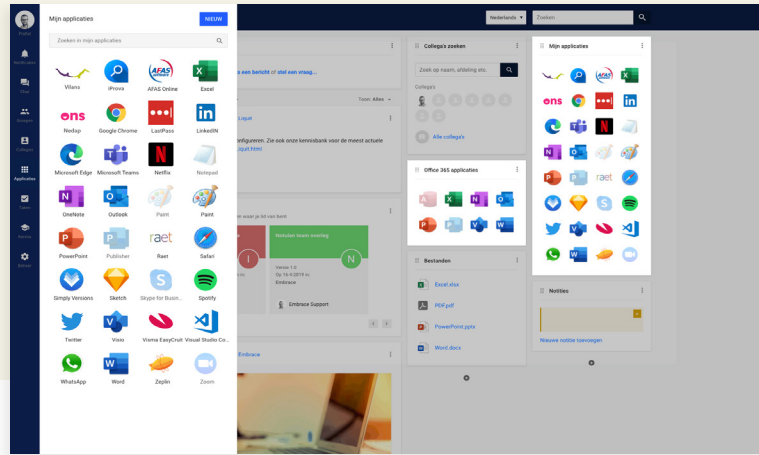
Mijn applicaties
NIEUW
Zoeken in mijn applicaties

Vilans
iProva
AFAS Online
Excel
Nedap
Google Chrome
LastPass
LinkedIN
Microsoft Edge
Microsoft Teams
Netflix
Notepad
OneNote
Outlook
Paint
Paint
PowerPoint
Publisher
Raet
Safari
Simply Versions
Sketch
Skype for Busin...
Spotify
Twitter
Visio
Visma EasyCruit
Visual Studio Co...
WhatsApp
Word
Zeplin
Zoom

Profiel
Notificaties
Chat
Groepen
Collega's
Applicaties
Taken
Service
Beheer

Nederlands
Zoeken

een bericht of stel een vraag...

Toon: Alles

Liquit

configureren. Zie ook onze kennisbank voor de meest actuele
Liquit.html

waar je lid van bent

Notulen team overleg
Versie 1.0
Op 16-4-2019 in
Embrace
Embrace Support

Embrace

Collega's zoeken
Zoek op naam, afdeling etc.
Collega's
Alle collega's

Office 365 applicaties

Bestanden
Excel.xlsx
PDF.pdf
PowerPoint.pptx
Word.docx

Mijn applicaties

raet

Notities
Nieuwe notitie toevoegen